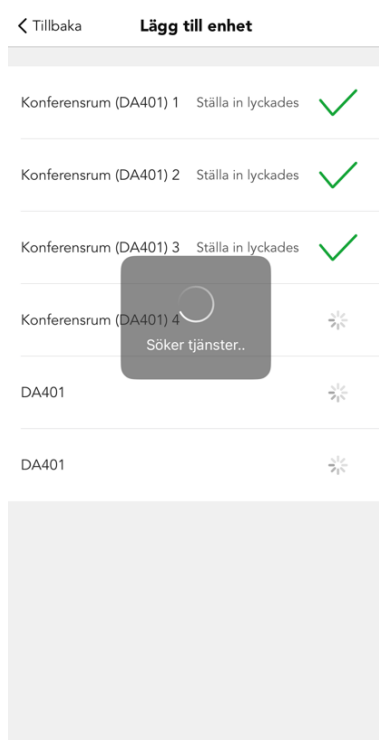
< Tillbaka

Lägg till enhet

Konferensrum (DA401) 1 Ställa in lyckades

Konferensrum (DA401) 2 Ställa in lyckades

Konferensrum (DA401) 3 Ställa in lyckades

Konferensrum (DA401) 4

Söker tjänster..

DA401

DA401